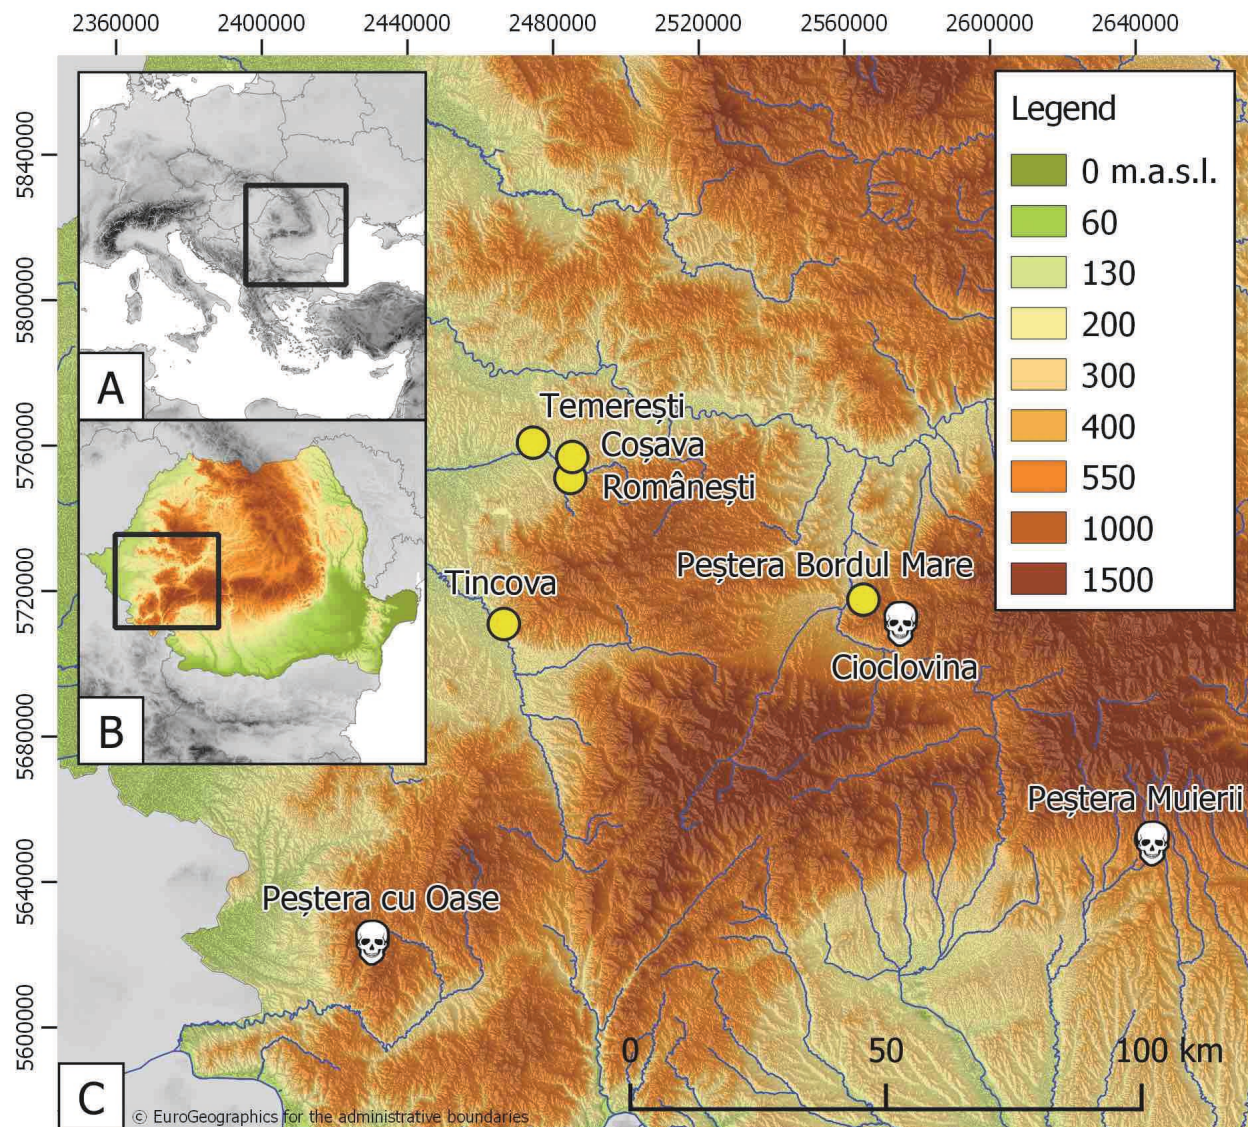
2360000 2400000 2440000 2480000 2520000 2560000 2600000 2640000

5840000
5800000
5760000
5720000
5680000
5640000
5600000

A

B

C

Legend

| | |
|---|---|
| | 0 m.a.s.l. |
| | 60 |
| | 130 |
| | 200 |
| | 300 |
| | 400 |
| | 550 |
| | 1000 |
| | 1500 |

Temerești
Coșava
Românești
Tincova
Peștera Bordul Mare
Cioclovina
Peștera Muierii
Peștera cu Oase

0 50 100 km

© EuroGeographics for the administrative boundaries